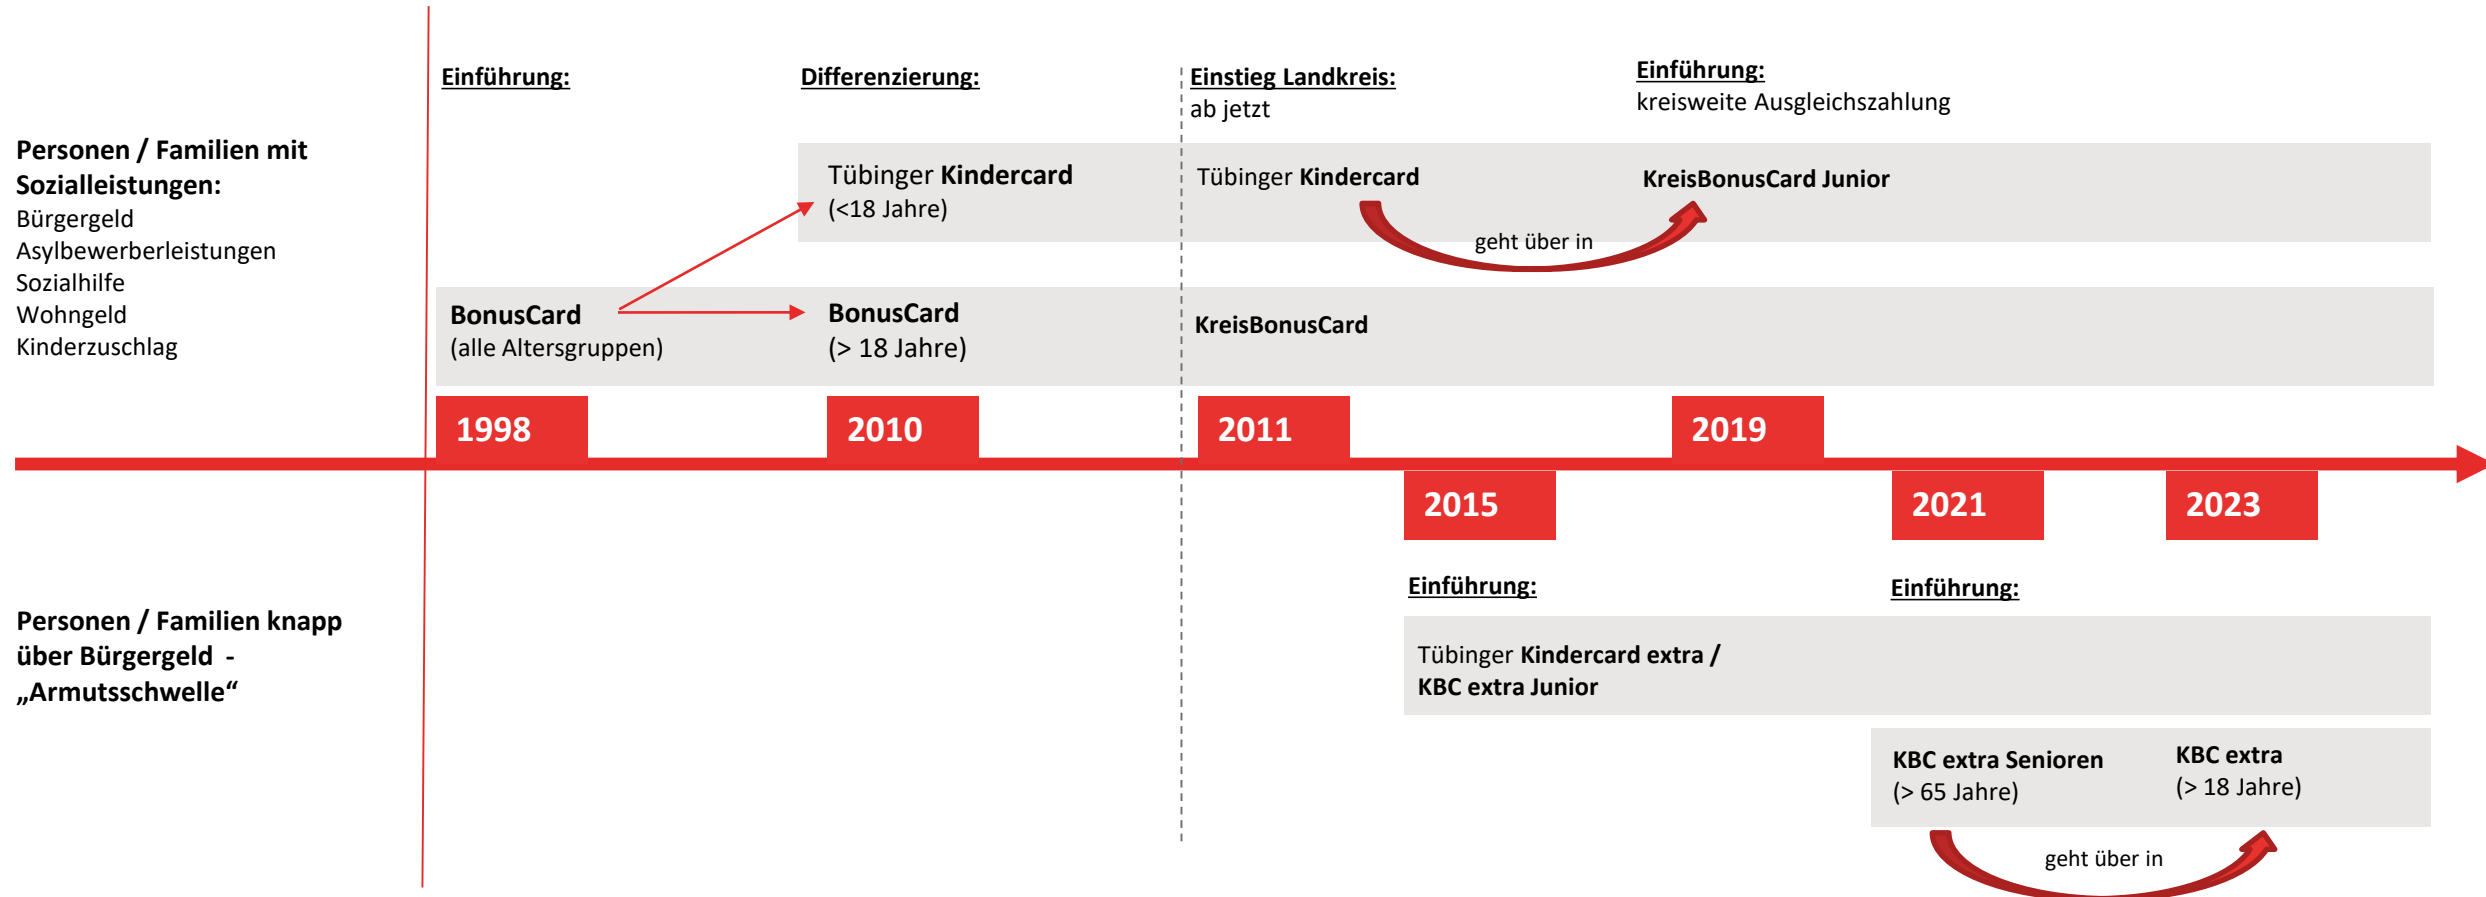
Personen / Familien mit Sozialleistungen:
Bürgergeld
Asylbewerberleistungen
Sozialhilfe
Wohngeld
Kinderzuschlag

Einführung:

BonusCard
(alle Altersgruppen)

Differenzierung:

Tübinger Kindercard
(<18 Jahre)

BonusCard
(> 18 Jahre)

Einstieg Landkreis:
ab jetzt

Tübinger Kindercard

geht über in

KreisBonusCard

Einführung:
kreisweite Ausgleichszahlung

KreisBonusCard Junior

1998

2010

2011

2019

2015

2021

2023

Personen / Familien knapp über Bürgergeld - „Armutsschwelle“

Einführung:

Tübinger Kindercard extra /
KBC extra Junior

Einführung:

KBC extra Senioren
(> 65 Jahre)

KBC extra
(> 18 Jahre)

geht über in